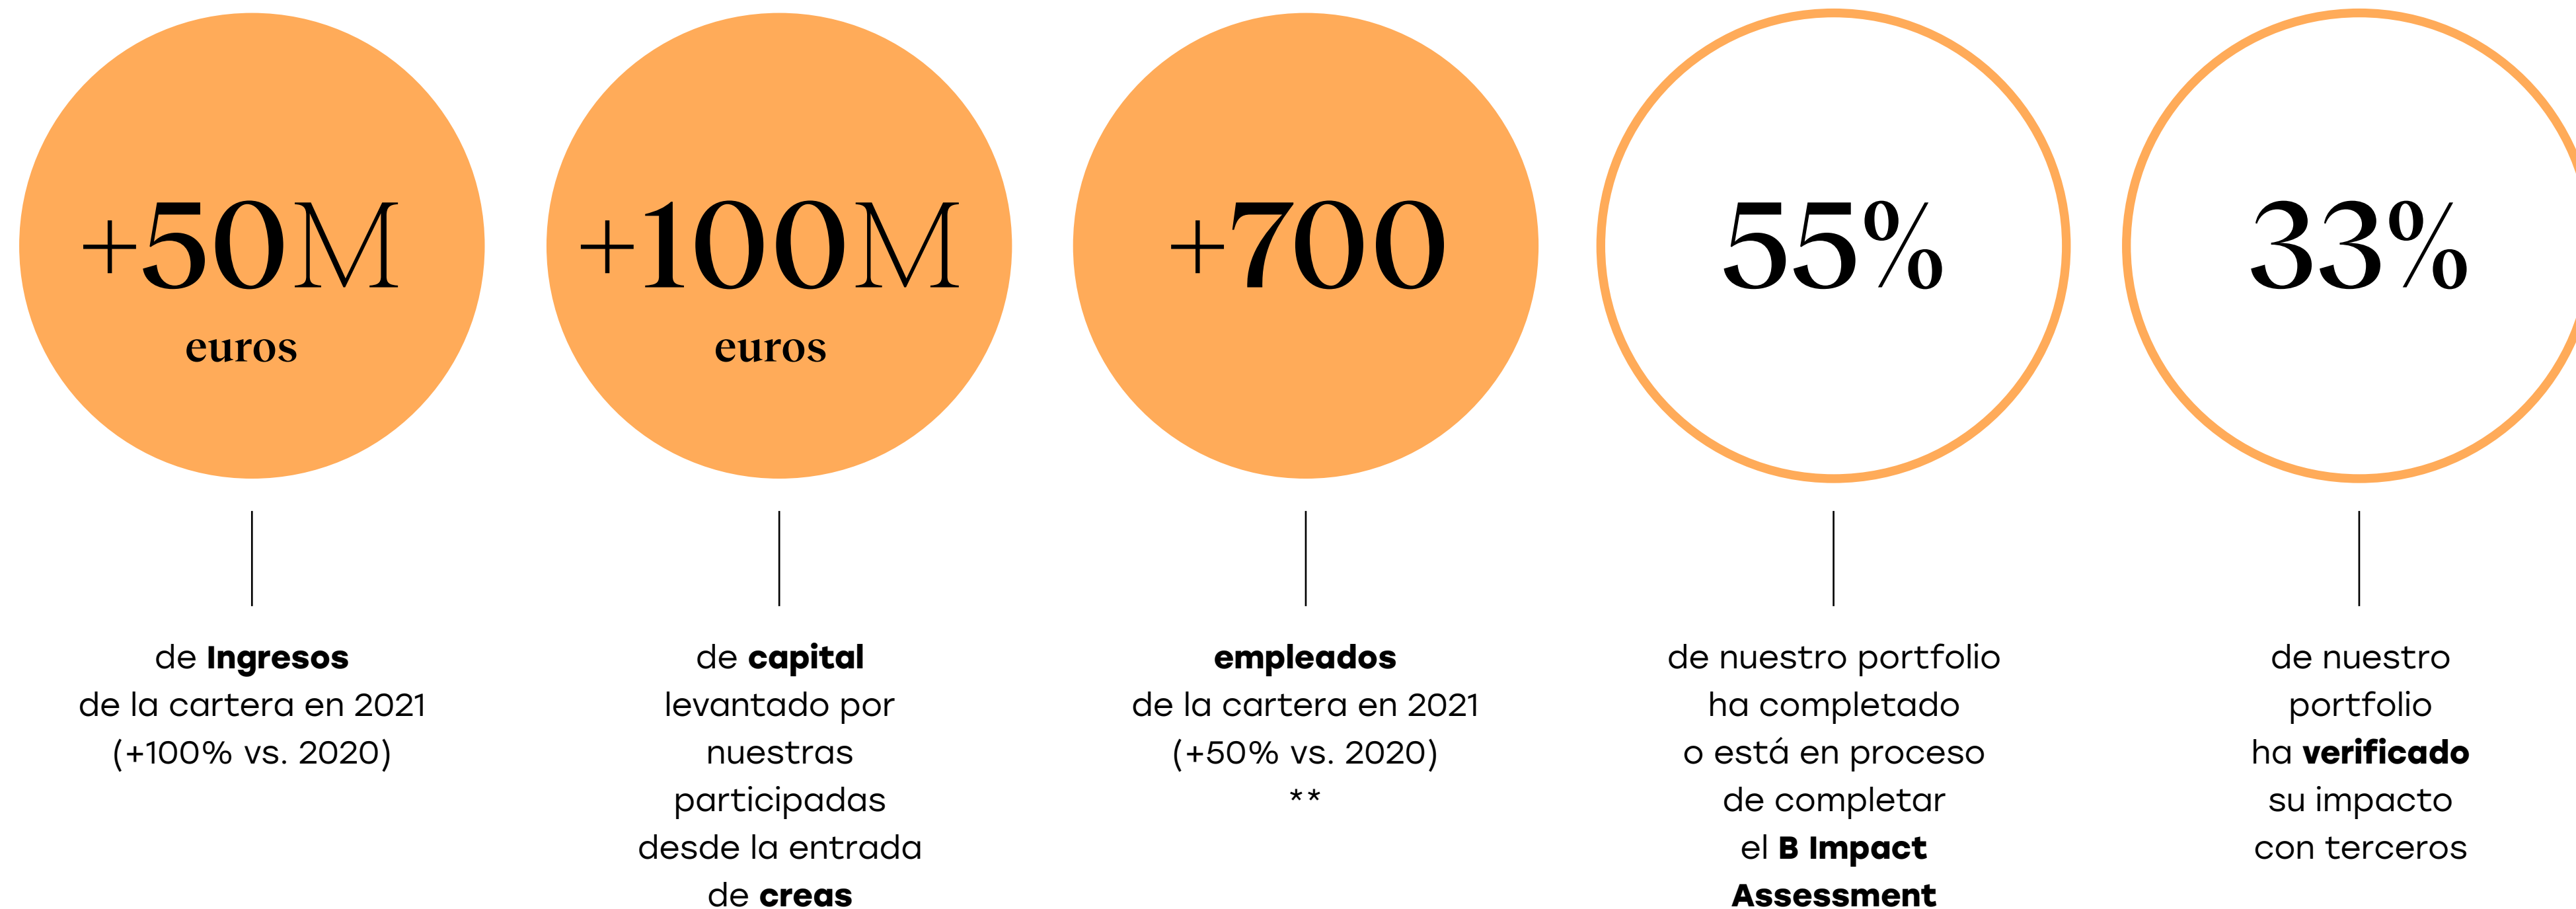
+50M
euros

de Ingresos de la cartera en 2021 (+100% vs. 2020)

+100M
euros

de capital levantado por nuestras participadas desde la entrada de creas

+700

empleados de la cartera en 2021 (+50% vs. 2020) **

55%

de nuestro portfolio ha completado o está en proceso de completar el B Impact Assessment

33%

de nuestro portfolio ha verificado su impacto con terceros